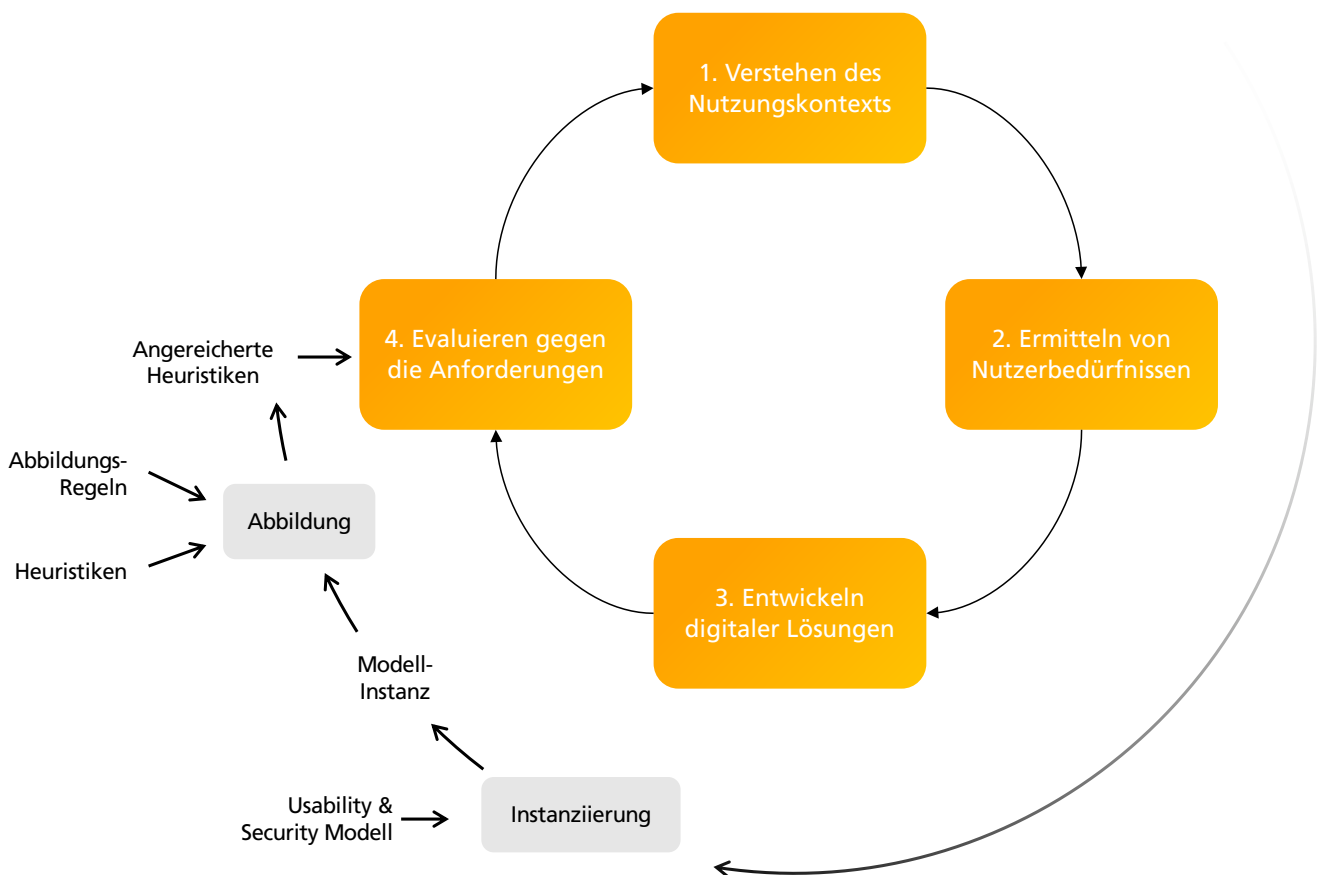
1. Verstehen des Nutzungskontexts

2. Ermitteln von Nutzerbedürfnissen

3. Entwickeln digitaler Lösungen

4. Evaluieren gegen die Anforderungen

Angereicherte Heuristiken

Abbildungs-Regeln

Heuristiken

Abbildung

Modell-Instanz

Usability & Security Modell

Instanziierung